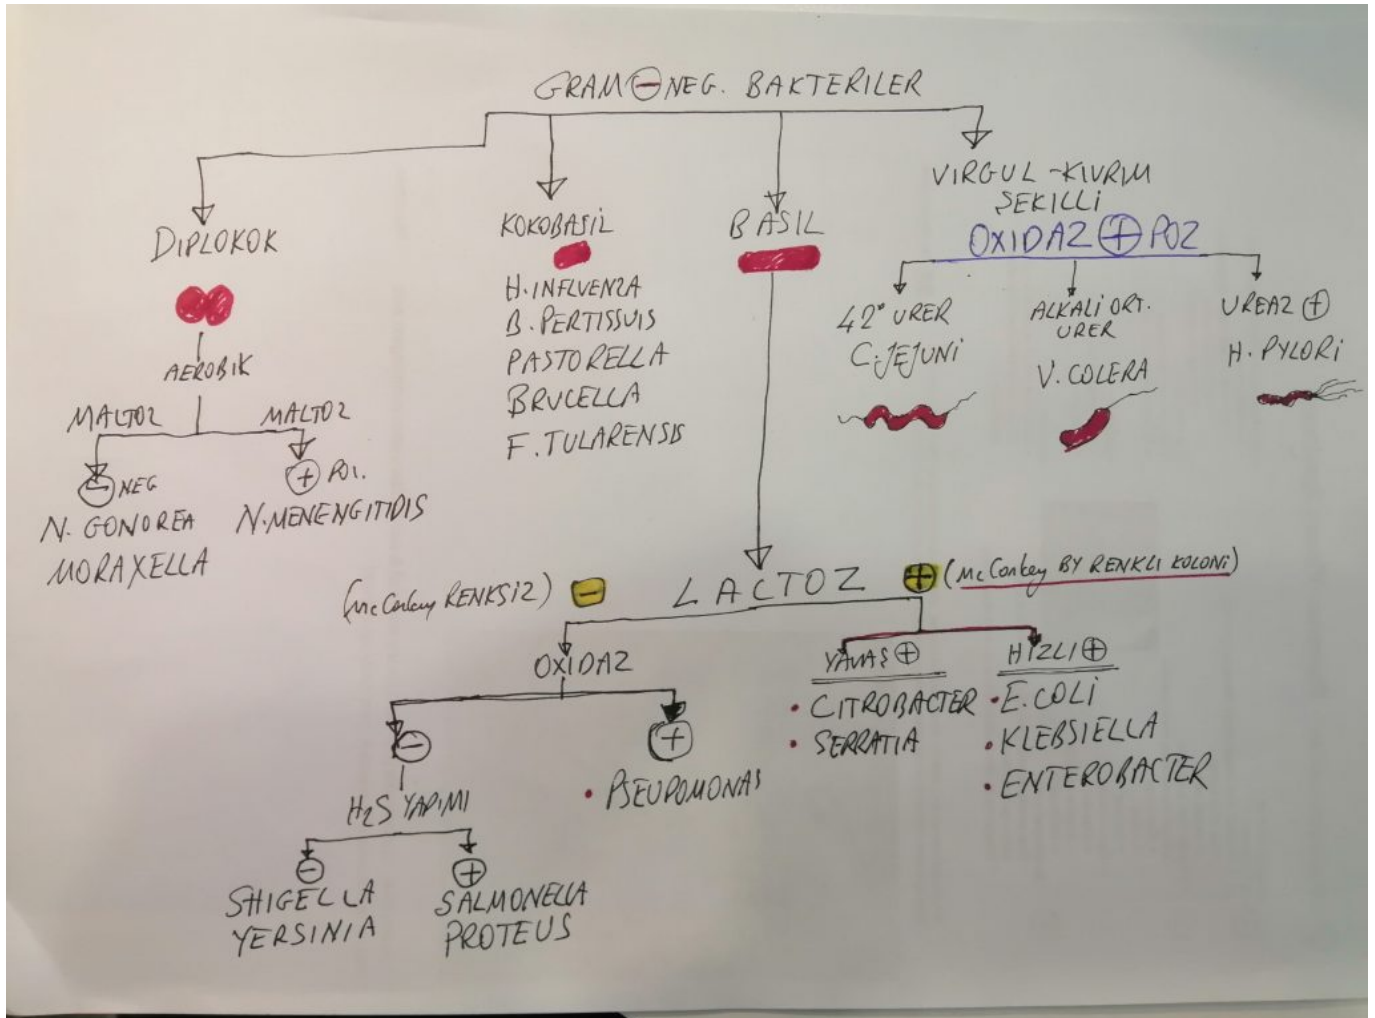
GRAM ⊖ NEG. BAKTERILER

DIPLOKOK

AEROBIK

MALTOZ ⊖ NEG
N. GONOREA
MORAXELLA

MALTOZ ⊕ POZ.
N. MENENGITIDIS

KOKOBASIL

H. INFLUENZA
B. PERTISSUIS
PASTORELLA
BRUCELLA
F. TULARENSIS

BASIL

VIRGUL - KIVRIM ŞEKILLI
OXIDAZ ⊕ POZ

42° URER
C. JEJUNI

ALKALI ORT. URER
V. COLERA

UREAZ ⊕
H. PYLORI

(McConkey RENKSIZ) ⊖ LACTOZ ⊕ (McConkey BY RENKLI KOLONI)

OXIDAZ

⊖
H$_2$S YAPIMI
⊖
SHIGELLA
YERSINIA
⊕
SALMONELLA
PROTEUS

⊕
• PSEUDOMONAS

YAVAŞ ⊕
• CITROBACTER
• SERRATIA

HIZLI ⊕
• E. COLI
• KLEBSIELLA
• ENTEROBACTER